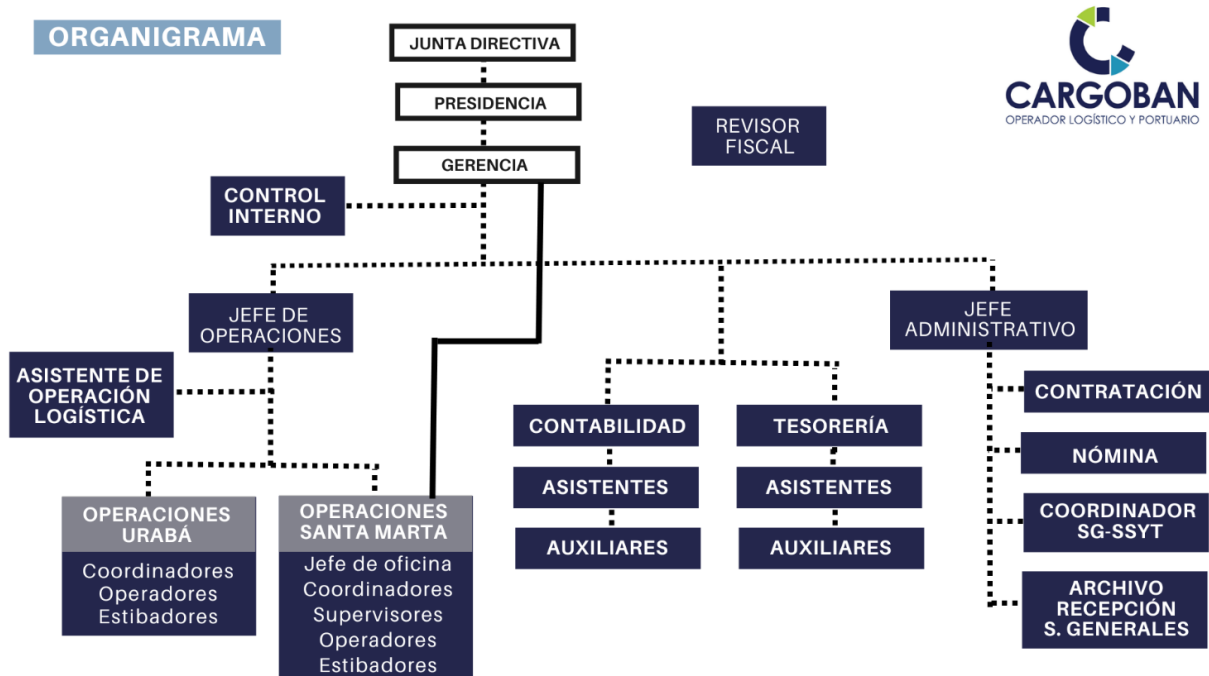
ORGANIGRAMA

CARGOBAN
OPERADOR LOGÍSTICO Y PORTUARIO

JUNTA DIRECTIVA

PRESIDENCIA

GERENCIA

REVISOR FISCAL

CONTROL INTERNO

JEFE DE OPERACIONES

JEFE ADMINISTRATIVO

ASISTENTE DE OPERACIÓN LOGÍSTICA

CONTABILIDAD

ASISTENTES

AUXILIARES

TESORERÍA

ASISTENTES

AUXILIARES

CONTRATACIÓN

NÓMINA

COORDINADOR SG-SSYT

ARCHIVO RECEPCIÓN S. GENERALES

OPERACIONES URABÁ
Coordinadores
Operadores
Estibadores

OPERACIONES SANTA MARTA
Jefe de oficina
Coordinadores
Supervisores
Operadores
Estibadores